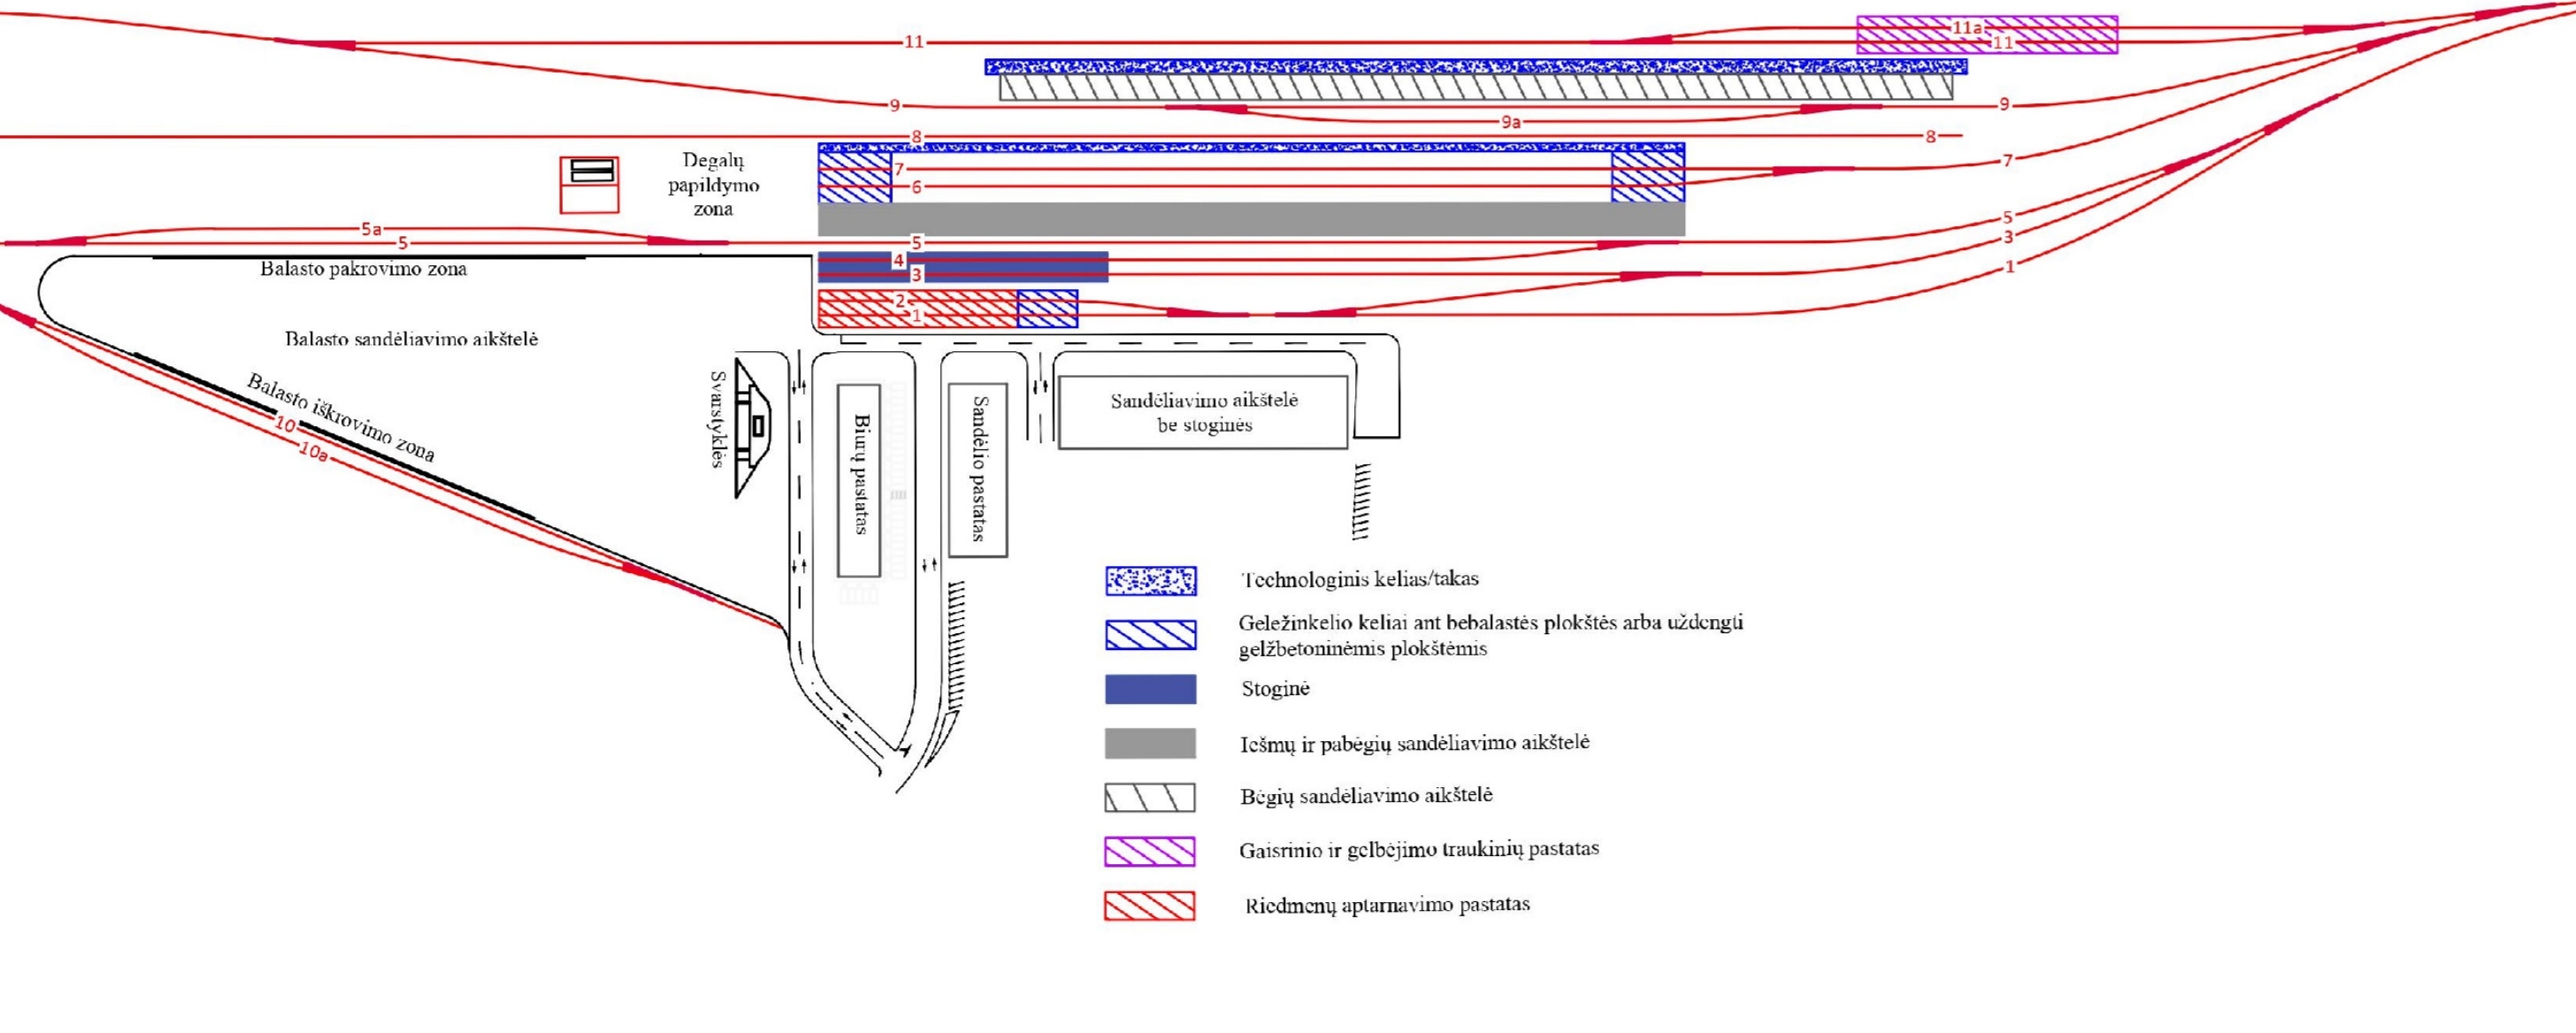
11
11a
11
9
9a
9
8
8
Degalų papildymo zona
7
6
7
5a
5
5
5
3
1
Balasto pakrovimo zona
4
3
2
1
Balasto sandėliavimo aikštelė
Balasto iškrovimo zona
10
10a
Svarstyklės
Biurų pastatas
Sandėlio pastatas
Sandėliavimo aikštelė be stoginės

Technologinis kelias/takas
Geležinkelio keliai ant bebalastės plokštės arba uždengti gelžbetoninėmis plokštėmis
Stoginė
Iešmų ir pabėgių sandėliavimo aikštelė
Bėgių sandėliavimo aikštelė
Gaisrinio ir gelbėjimo traukinių pastatas
Riedmenų aptarnavimo pastatas